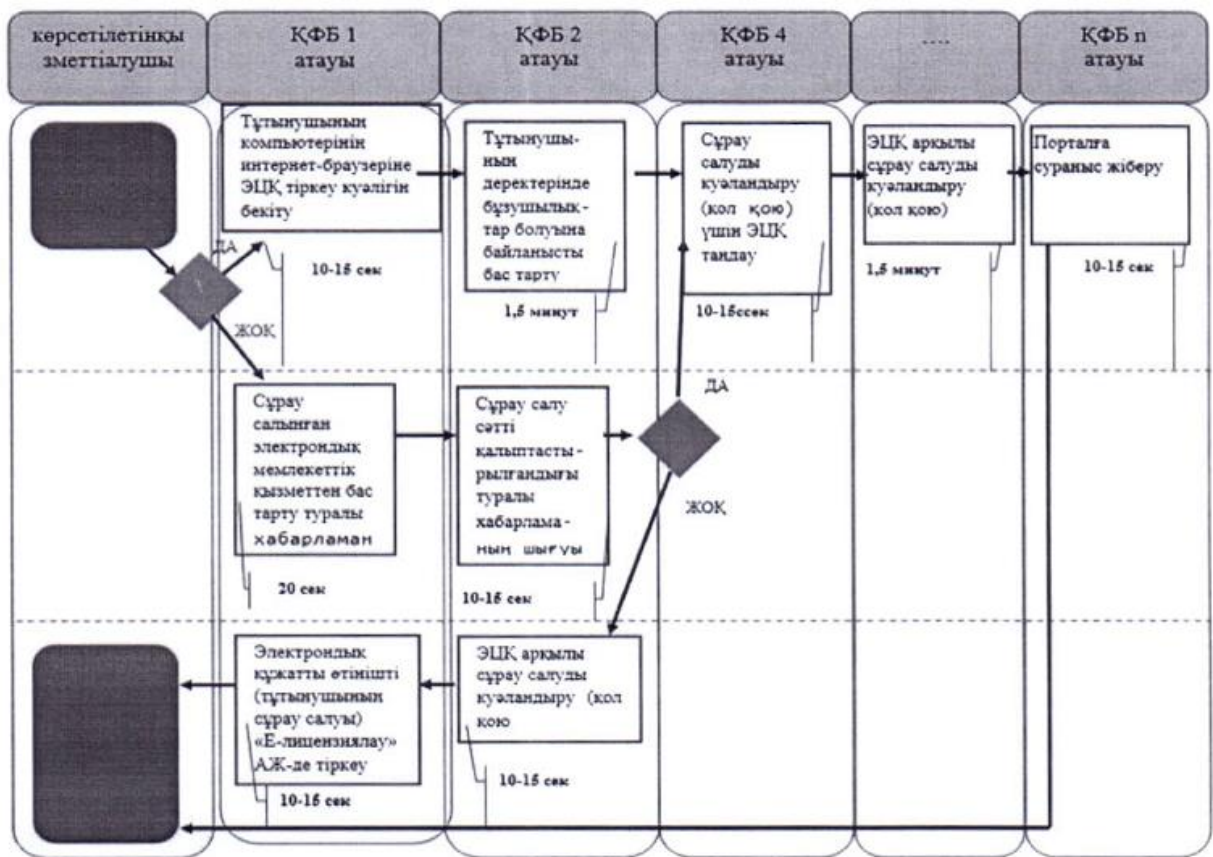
көрсетілетінқы зметтіалушы

ҚФБ 1 атауы

ҚФБ 2 атауы

ҚФБ 4 атауы

....

ҚФБ n атауы

Тұтынушының компьютерінің интернет-браузеріне ЭЦҚ тіркеу куәлігін бекіту

ДА

10-15 сек

ЖОҚ

Тұтынушының деректерінде бұзушылықтар болуына байланысты бас тарту

1,5 минут

Сұрау салуды куәландыру (қол қою) үшін ЭЦҚ таңдау

10-15сек

ЭЦҚ арқылы сұрау салуды куәландыру (қол қою)

1,5 минут

Порталға сұраныс жіберу

10-15 сек

Сұрау салынған электрондық мемлекеттік қызметтен бас тарту туралы хабарламан

20 сек

Сұрау салу сәтті қалыптастырылғандығы туралы хабарламаның шығуы

10-15 сек

ДА

ЖОҚ

Электрондық құжатты өтінішті (тұтынушының сұрау салуы) «Е-лицензиялау» АЖ-де тіркеу

10-15 сек

ЭЦҚ арқылы сұрау салуды куәландыру (қол қою

10-15 сек